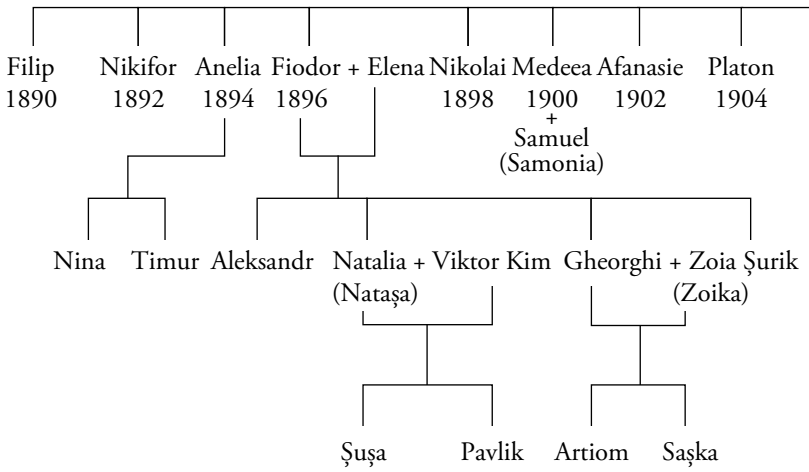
Filip 1890

Nikifor 1892

Anelia 1894

Fiodor + Elena 1896

Nikolai 1898

Medeea 1900 + Samuel (Samonia)

Afanasie 1902

Platon 1904

Nina

Timur

Aleksandr

Natalia + Viktor Kim (Natașa)

Gheorghi + Zoia Șurik (Zoika)

Șușa

Pavlik

Artiom

Sașka